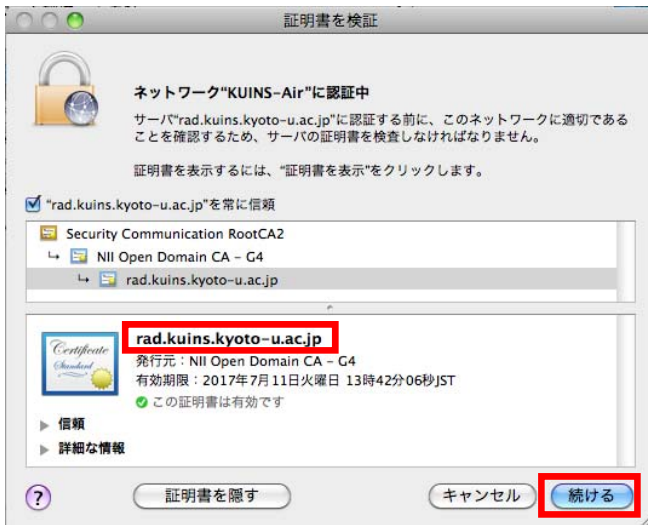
証明書を検証

ネットワーク"KUINS-Air"に認証中

サーバ"rad.kuins.kyoto-u.ac.jp"に認証する前に、このネットワークに適切であることを確認するため、サーバの証明書を検査しなければなりません。

証明書を表示するには、"証明書を表示"をクリックします。

"rad.kuins.kyoto-u.ac.jp"を常に信頼

Security Communication RootCA2

NII Open Domain CA - G4

rad.kuins.kyoto-u.ac.jp

Certificate Standard

rad.kuins.kyoto-u.ac.jp

発行元：NII Open Domain CA - G4

有効期限：2017年7月11日火曜日 13時42分06秒JST

この証明書は有効です

信頼

詳細な情報

?

証明書を隠す

キャンセル

続ける